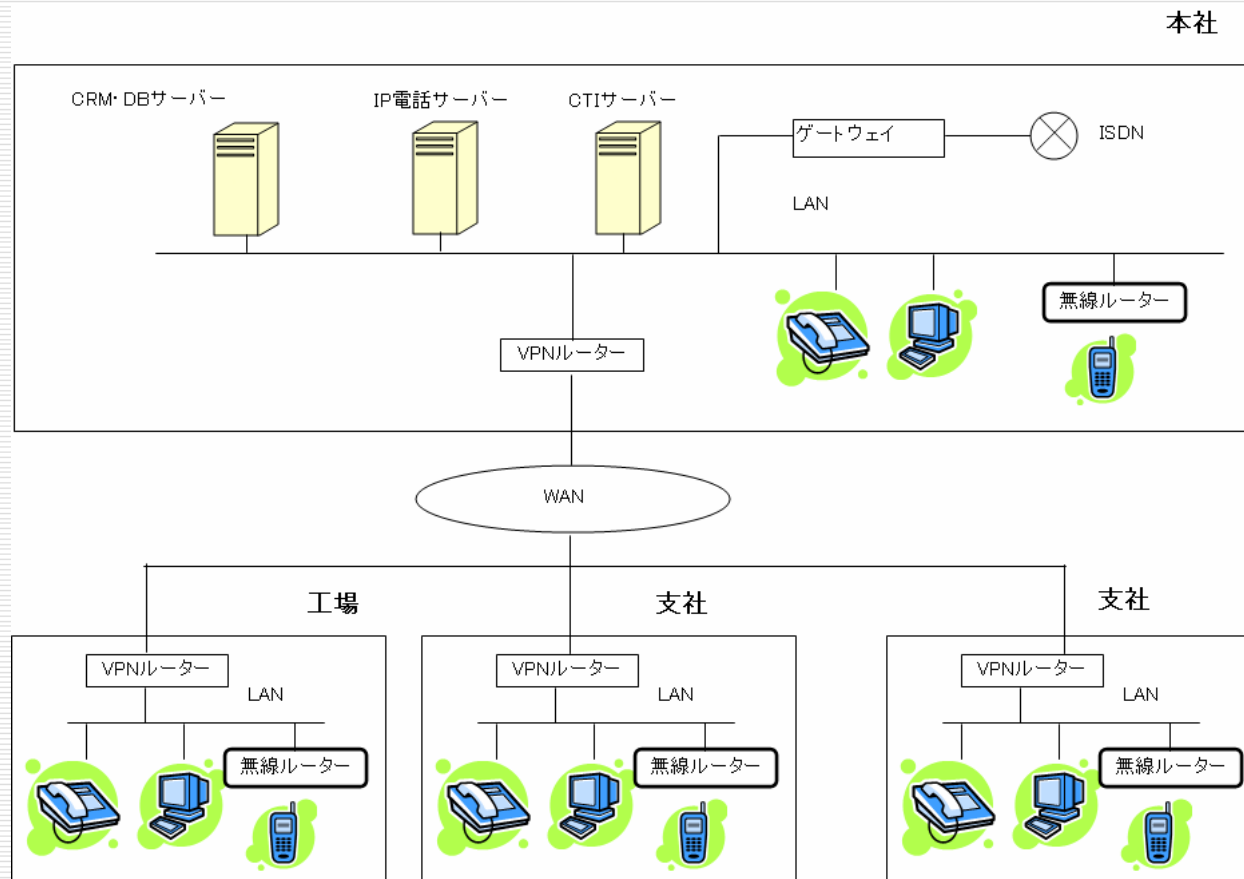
本社

CRM･DBサーバー

IP電話サーバー

CTIサーバー

ゲートウェイ

ISDN

LAN

無線ルーター

VPNルーター

WAN

工場

VPNルーター

LAN

無線ルーター

支社

VPNルーター

LAN

無線ルーター

支社

VPNルーター

LAN

無線ルーター